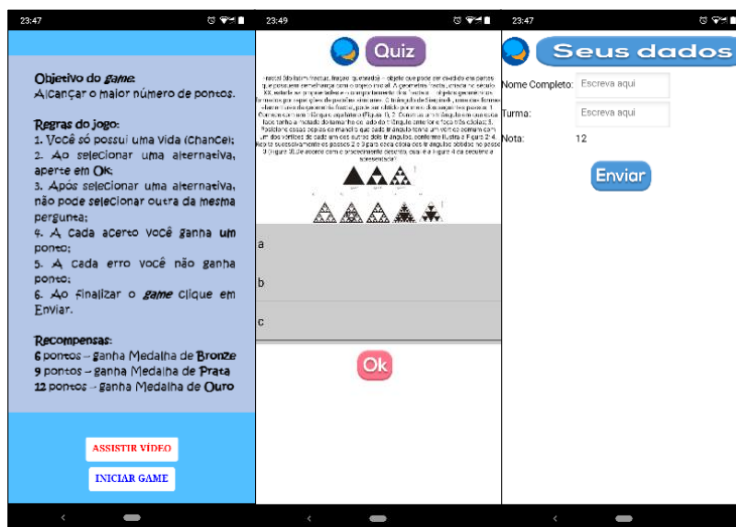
23:47

Objetivo do game:
Alcançar o maior número de pontos.

Regras do jogo:
1. Você só possui uma vida (chance);
2. Ao selecionar uma alternativa, aperte em Ok;
3. Após selecionar uma alternativa, não pode selecionar outra da mesma pergunta;
4. A cada acerto você ganha um ponto;
5. A cada erro você não ganha ponto;
6. Ao finalizar o game clique em Enviar.

Recompensas:
6 pontos – ganha Medalha de Bronze
9 pontos – ganha Medalha de Prata
12 pontos – ganha Medalha de Ouro

ASSISTIR VÍDEO
INICIAR GAME

23:49

Quiz

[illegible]

a
b
c

Ok

23:47

Seus dados

Nome Completo: Escreva aqui
Turma: Escreva aqui
Nota: 12

Enviar